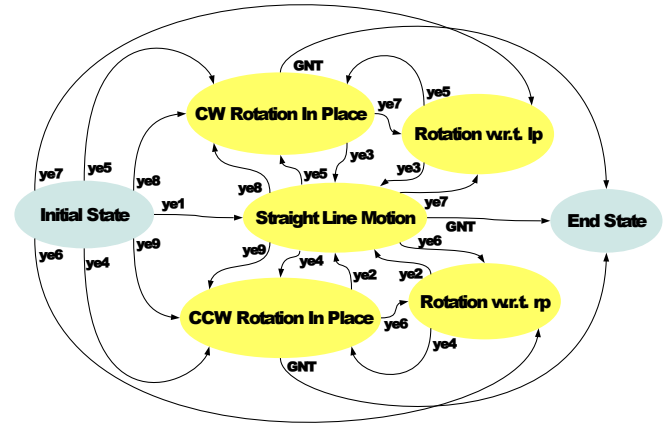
GNT
ye5
ye7
CW Rotation In Place
Rotation w.r.t. lp
ye7
ye5
ye8
ye8
ye5
ye3
ye3
Initial State
ye1
Straight Line Motion
ye7
GNT
End State
ye9
ye9
ye4
ye6
ye6
ye4
ye2
ye2
CCW Rotation In Place
Rotation w.r.t. rp
ye6
ye4
GNT